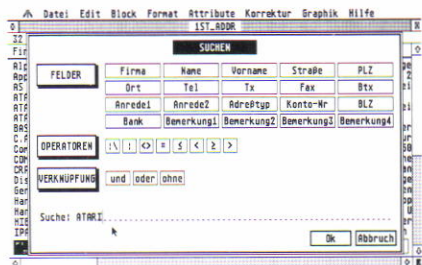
Datei Edit Block Format Attribute Korrektur Graphik Hilfe

1ST_ADDR

SUCHEN

FELDER

| Firma | Name | Vorname | Straße | PLZ |
|---|---|---|---|---|
| Ort | Tel | Tx | Fax | Btx |
| Anrede1 | Anrede2 | Adreßtyp | Konto-Nr | BLZ |
| Bank | Bemerkung1 | Bemerkung2 | Bemerkung3 | Bemerkung4 |

OPERATOREN

:\ : <> = ≤ < ≥ >

VERKNÜPFUNG

und oder ohne

Suche: ATARI

Ok Abbruch